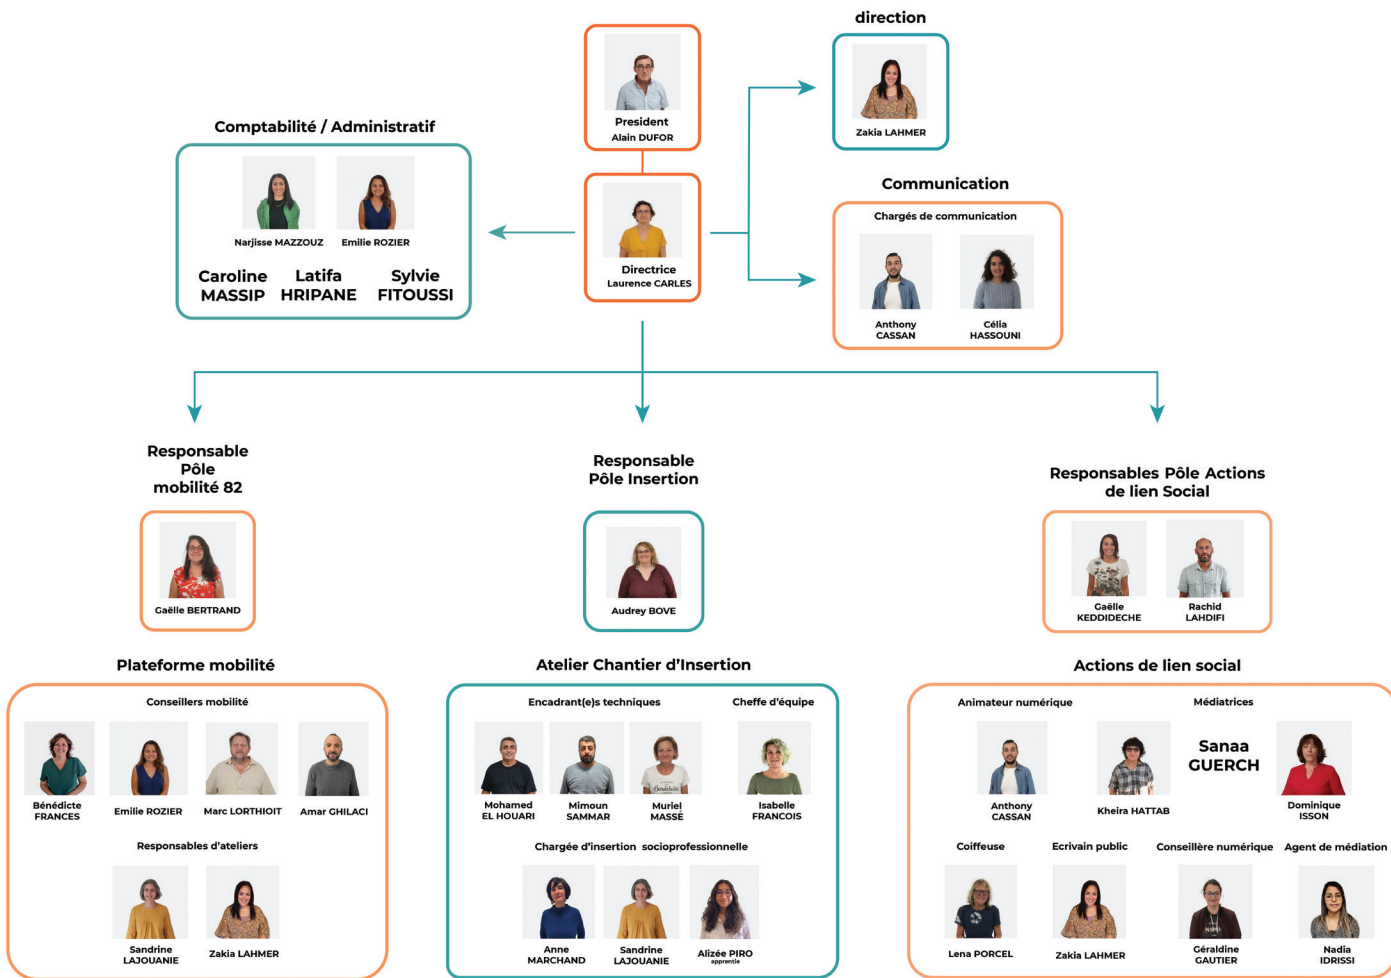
President
Alain DUFOR

direction
Zakia LAHMER

Comptabilité / Administratif
Narjisse MAZZOUZ
Emilie ROZIER
Caroline MASSIP
Latifa HRIPANE
Sylvie FITOUSSI

Directrice
Laurence CARLES

Communication
Chargés de communication
Anthony CASSAN
Célia HASSOUNI

Responsable Pôle mobilité 82
Gaëlle BERTRAND

Responsable Pôle Insertion
Audrey BOVE

Responsables Pôle Actions de lien Social
Gaëlle KEDDIDECHE
Rachid LAHDIFI

Plateforme mobilité
Conseillers mobilité
Bénédicte FRANCES
Emilie ROZIER
Marc LORTHIOIT
Amar GHILACI
Responsables d'ateliers
Sandrine LAJOUANIE
Zakia LAHMER

Atelier Chantier d'Insertion
Encadrant(e)s techniques
Mohamed EL HOUARI
Mimoun SAMMAR
Muriel MASSÉ
Cheffe d'équipe
Isabelle FRANCOIS
Chargée d'insertion socioprofessionnelle
Anne MARCHAND
Sandrine LAJOUANIE
Alizée PIRO
apprentie

Actions de lien social
Animateur numérique
Anthony CASSAN
Médiatrices
Kheira HATTAB
Sanaa GUERCH
Dominique ISSON
Coiffeuse
Lena PORCEL
Ecrivain public
Zakia LAHMER
Conseillère numérique
Géraldine GAUTIER
Agent de médiation
Nadia IDRISSI